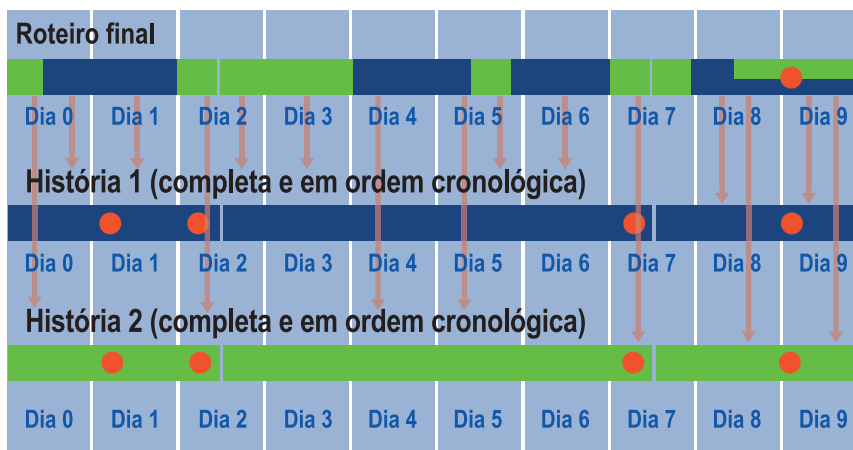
Roteiro final

Dia 0 Dia 1 Dia 2 Dia 3 Dia 4 Dia 5 Dia 6 Dia 7 Dia 8 Dia 9

História 1 (completa e em ordem cronológica)

Dia 0 Dia 1 Dia 2 Dia 3 Dia 4 Dia 5 Dia 6 Dia 7 Dia 8 Dia 9

História 2 (completa e em ordem cronológica)

Dia 0 Dia 1 Dia 2 Dia 3 Dia 4 Dia 5 Dia 6 Dia 7 Dia 8 Dia 9